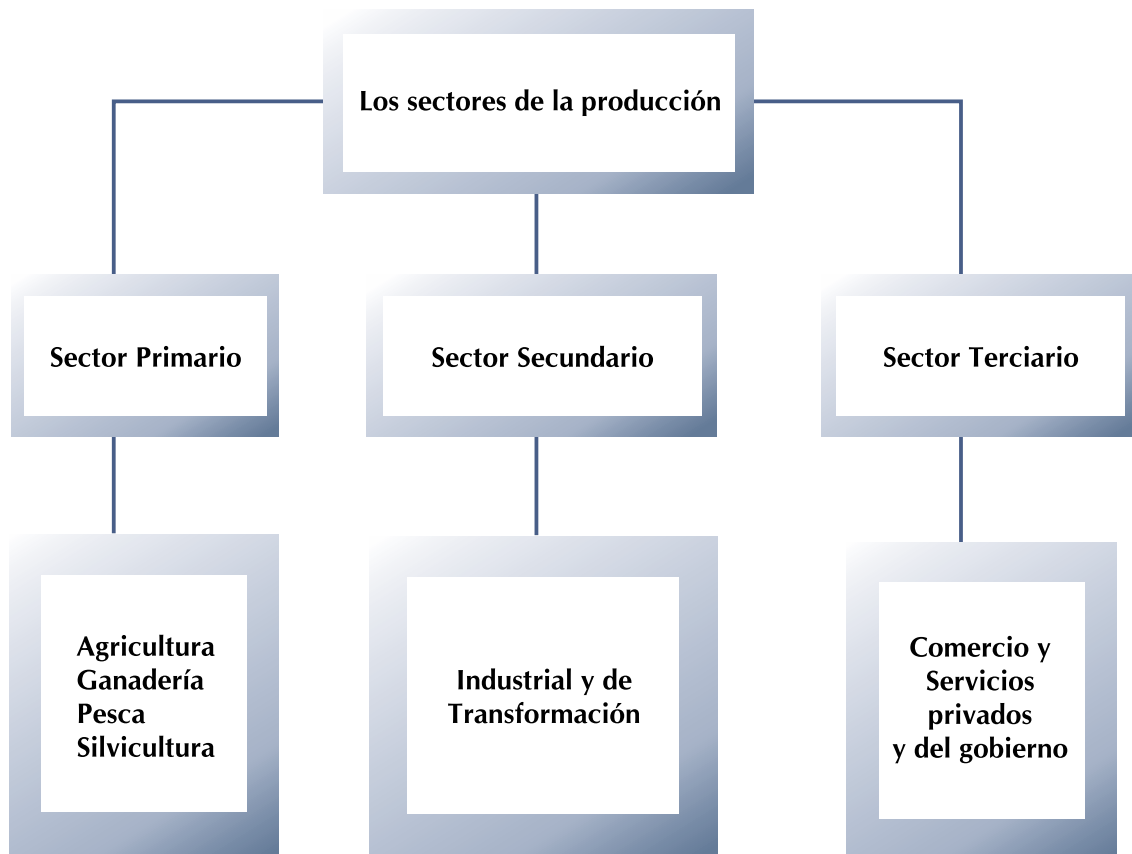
Los sectores de la producción

Sector Primario

Sector Secundario

Sector Terciario

Agricultura
Ganadería
Pesca
Silvicultura

Industrial y de Transformación

Comercio y Servicios privados y del gobierno